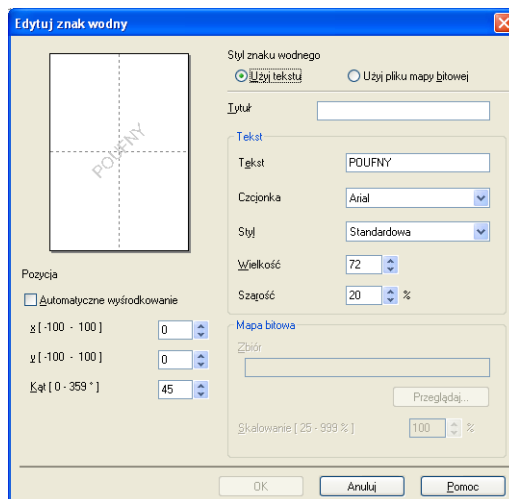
Edytuj znak wodny

POUFNY

Styl znaku wodnego

Użyj tekstu

Użyj pliku mapy bitowej

Tytuł

Tekst

Tekst POUFNY

Czcionka Arial

Styl Standardowa

Wielkość 72

Szarość 20 %

Pozycja

Automatyczne wyśrodkowanie

x [ -100 - 100 ] 0

y [ -100 - 100 ] 0

Kąt [ 0 - 359 ° ] 45

Mapa bitowa

Zbiór

Przeglądaj...

Skalowanie [ 25 - 999 % ] 100 %

OK Anuluj Pomoc